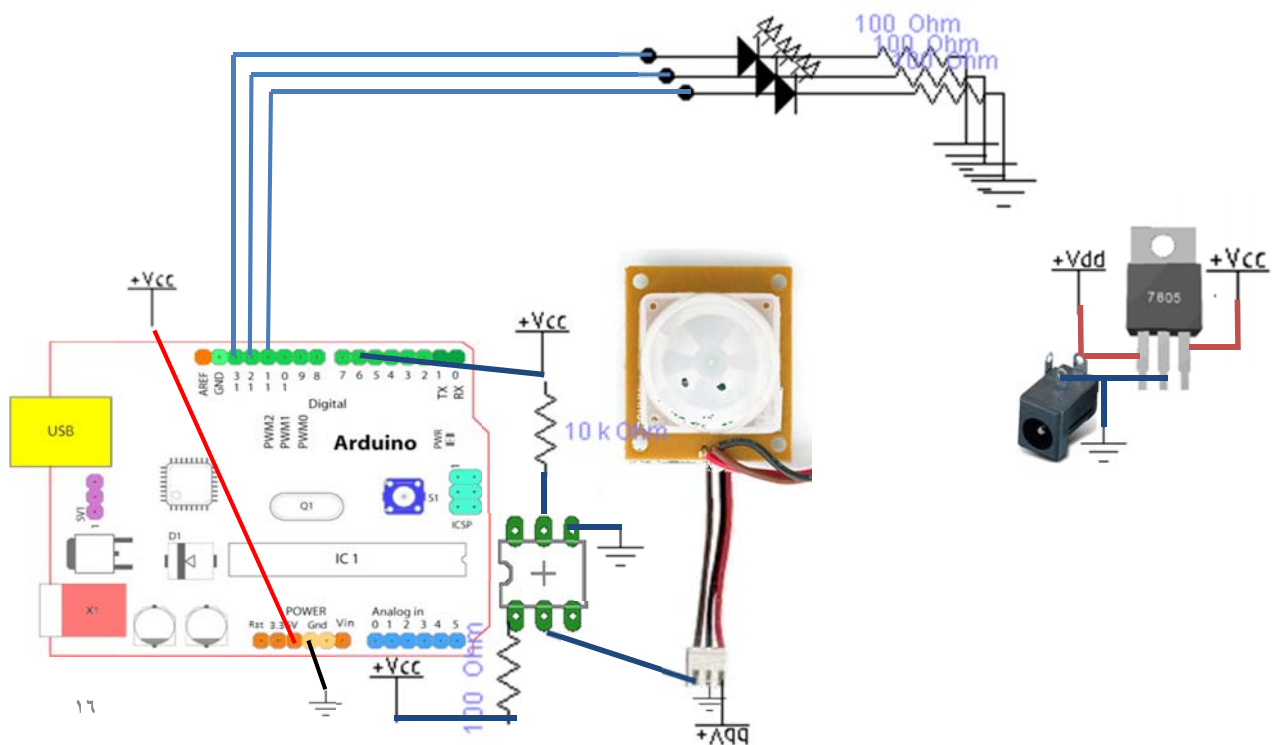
100 Ohm
100 Ohm
100 Ohm

+Vcc

+Vcc

+Vdd

+Vcc

7805

AREF
GND
13
12
11
10
9
8
7
6
5
4
3
2
1
0
TX
RX

Digital

PWM2
PWM1
PWM0

Arduino

PWR

USB

SV1

Q1

S1

ICSP

D1

IC 1

X1

POWER
Rst
3.3V
5V
Gnd
Vin

Analog in
0 1 2 3 4 5

10 k Ohm

100 Ohm

+Vcc

+Vdd

١٦